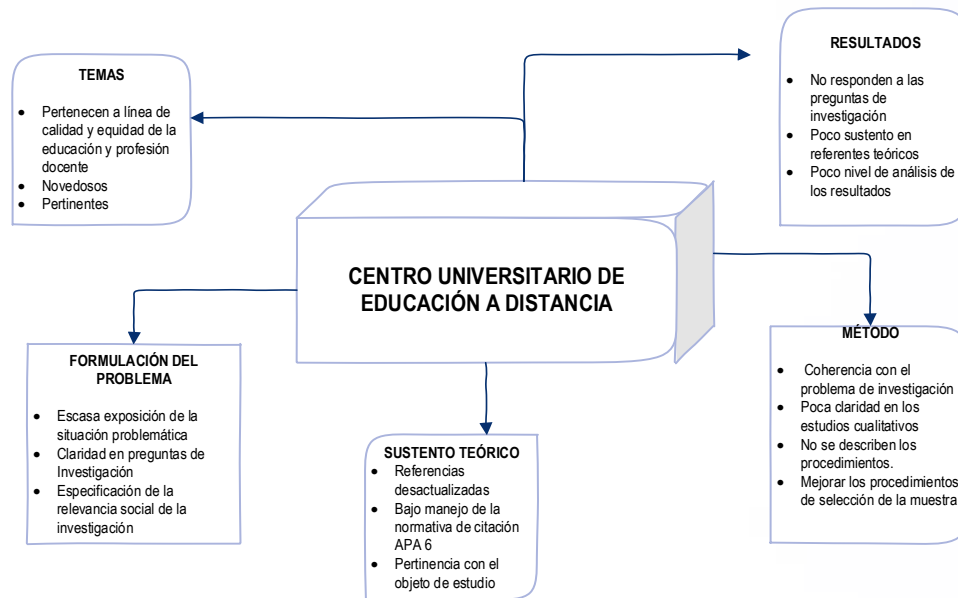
TEMAS

- Pertenecen a línea de calidad y equidad de la educación y profesión docente
- Novedosos
- Pertinentes

RESULTADOS

- No responden a las preguntas de investigación
- Poco sustento en referentes teóricos
- Poco nivel de análisis de los resultados

CENTRO UNIVERSITARIO DE EDUCACIÓN A DISTANCIA

FORMULACIÓN DEL PROBLEMA

- Escasa exposición de la situación problemática
- Claridad en preguntas de Investigación
- Especificación de la relevancia social de la investigación

SUSTENTO TEÓRICO

- Referencias desactualizadas
- Bajo manejo de la normativa de citación APA 6
- Pertinencia con el objeto de estudio

MÉTODO

- Coherencia con el problema de investigación
- Poca claridad en los estudios cualitativos
- No se describen los procedimientos.
- Mejorar los procedimientos de selección de la muestra